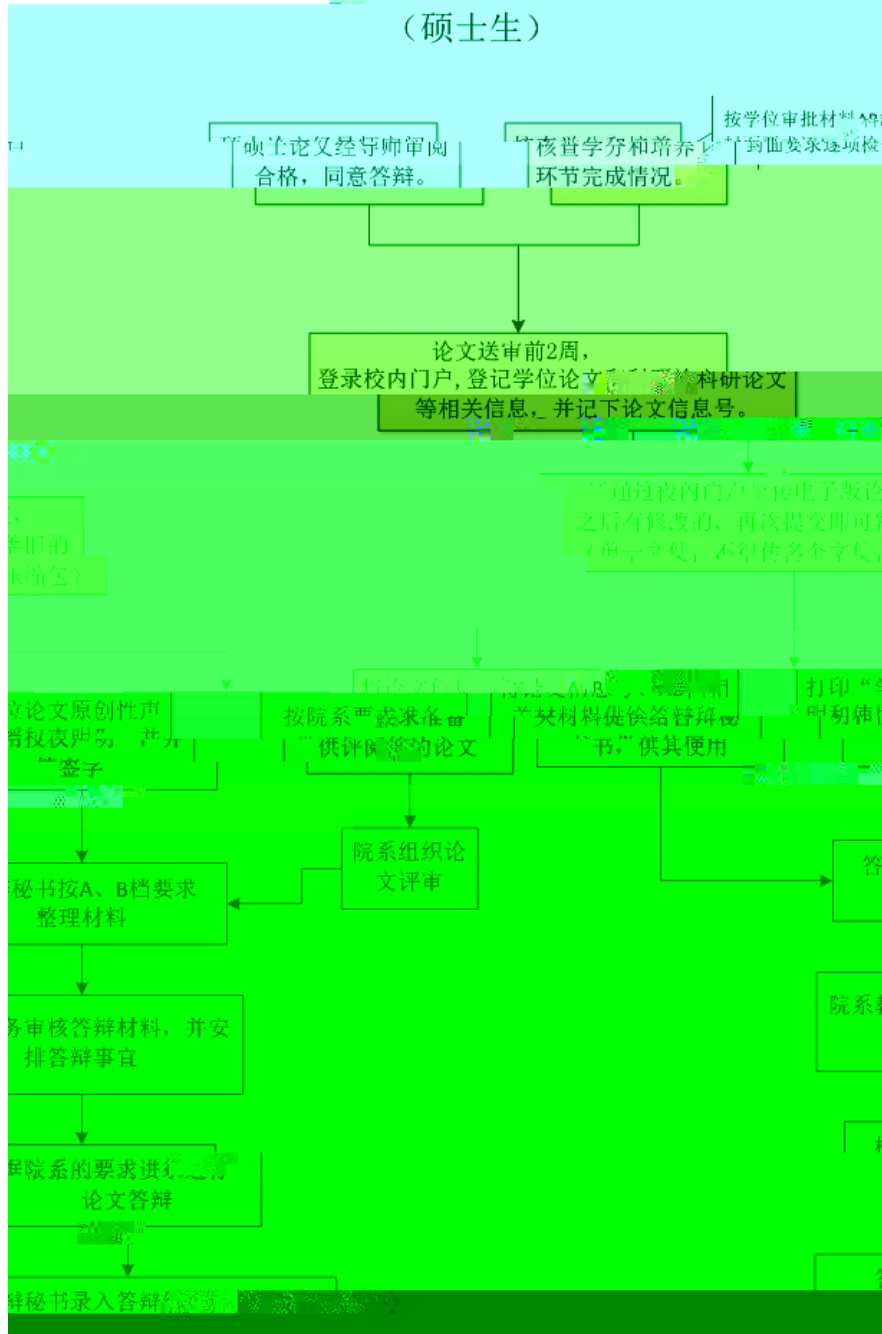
（硕士生）

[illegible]硕士论文经导师审阅合格，同意答辩。

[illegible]核查学分和培养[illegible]环节完成情况。

按学位审批材料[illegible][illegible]到面要求逐项检

论文送审前2周，登录校内门户，登记学位论文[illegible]科研论文等相关信息，并记下论文信息号。

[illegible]通过校内门户上传电子版论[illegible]之后有修改的，再次提交即可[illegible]（单一文件，不得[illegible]文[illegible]）

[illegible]前的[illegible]压缩包）

位论文原创性声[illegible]授权使用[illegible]，并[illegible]签字

按院系要求准备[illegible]供评阅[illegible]的论文

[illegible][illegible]关材料提供给答辩秘书，供其使用

打印“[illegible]明和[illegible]

院系组织论文评审

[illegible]秘书按A、B档要求整理材料

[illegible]务审核答辩材料，并安排答辩事宜

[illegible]据院系的要求进行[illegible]论文答辩

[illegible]辩秘书录入答辩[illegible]

答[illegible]

院系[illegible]

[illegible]

答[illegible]